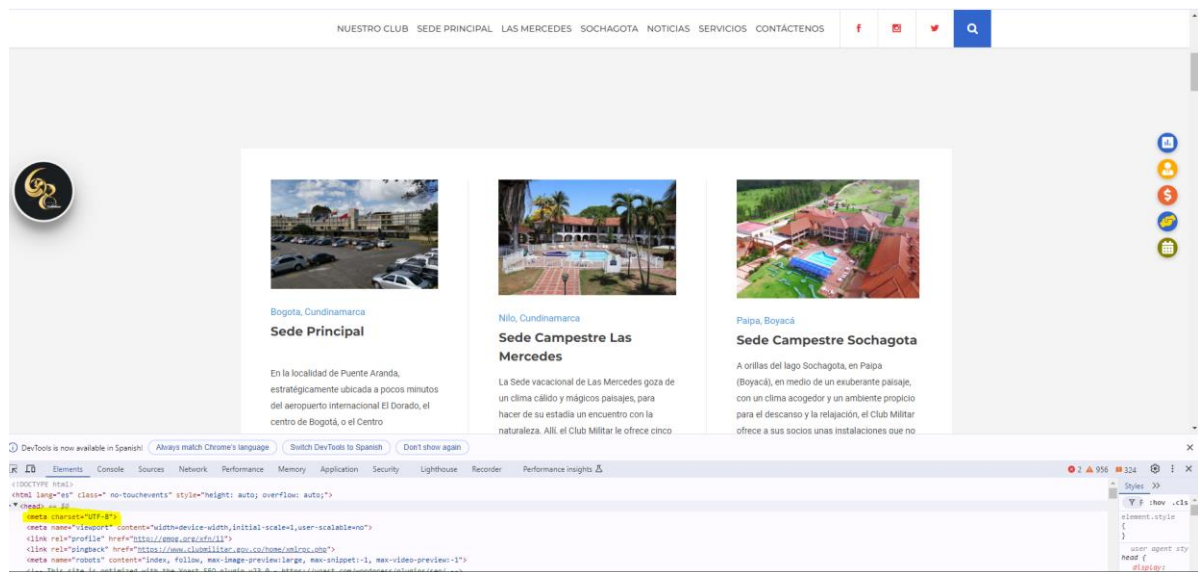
NUESTRO CLUB SEDE PRINCIPAL LAS MERCEDES SOCHAGOTA NOTICIAS SERVICIOS CONTÁCTENOS

Bogota, Cundinamarca
Sede Principal

En la localidad de Puente Aranda, estratégicamente ubicada a pocos minutos del aeropuerto internacional El Dorado, el centro de Bogotá, o el Centro

Nilo, Cundinamarca
Sede Campestre Las Mercedes

La Sede vacacional de Las Mercedes goza de un clima cálido y mágicos paisajes, para hacer de su estadía un encuentro con la naturaleza. Allí, el Club Militar le ofrece cinco

Paipa, Boyacá
Sede Campestre Sochagota

A orillas del lago Sochagota, en Paipa (Boyacá), en medio de un exuberante paisaje, con un clima acogedor y un ambiente propicio para el descanso y la relajación, el Club Militar ofrece a sus socios unas instalaciones que no

DevTools is now available in Spanish! Always match Chrome's language Switch DevTools to Spanish Don't show again

Elements Console Sources Network Performance Memory Application Security Lighthouse Recorder Performance insights

2 956 324

<!DOCTYPE html>
<html lang="es" class=" no-touchevents" style="height: auto; overflow: auto;">
▼<head> == $0
<meta charset="UTF-8">
<meta name="viewport" content="width=device-width,initial-scale=1,user-scalable=no">
<link rel="profile" href="http://gmpg.org/xfn/11">
<link rel="pingback" href="https://www.clubmilitar.gov.co/home/xmlrpc.php">
<meta name="robots" content="index, follow, max-image-preview:large, max-snippet:-1, max-video-preview:-1">
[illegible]

Styles >>
:hov .cls
element.style {
}
head {
user agent sty
display: